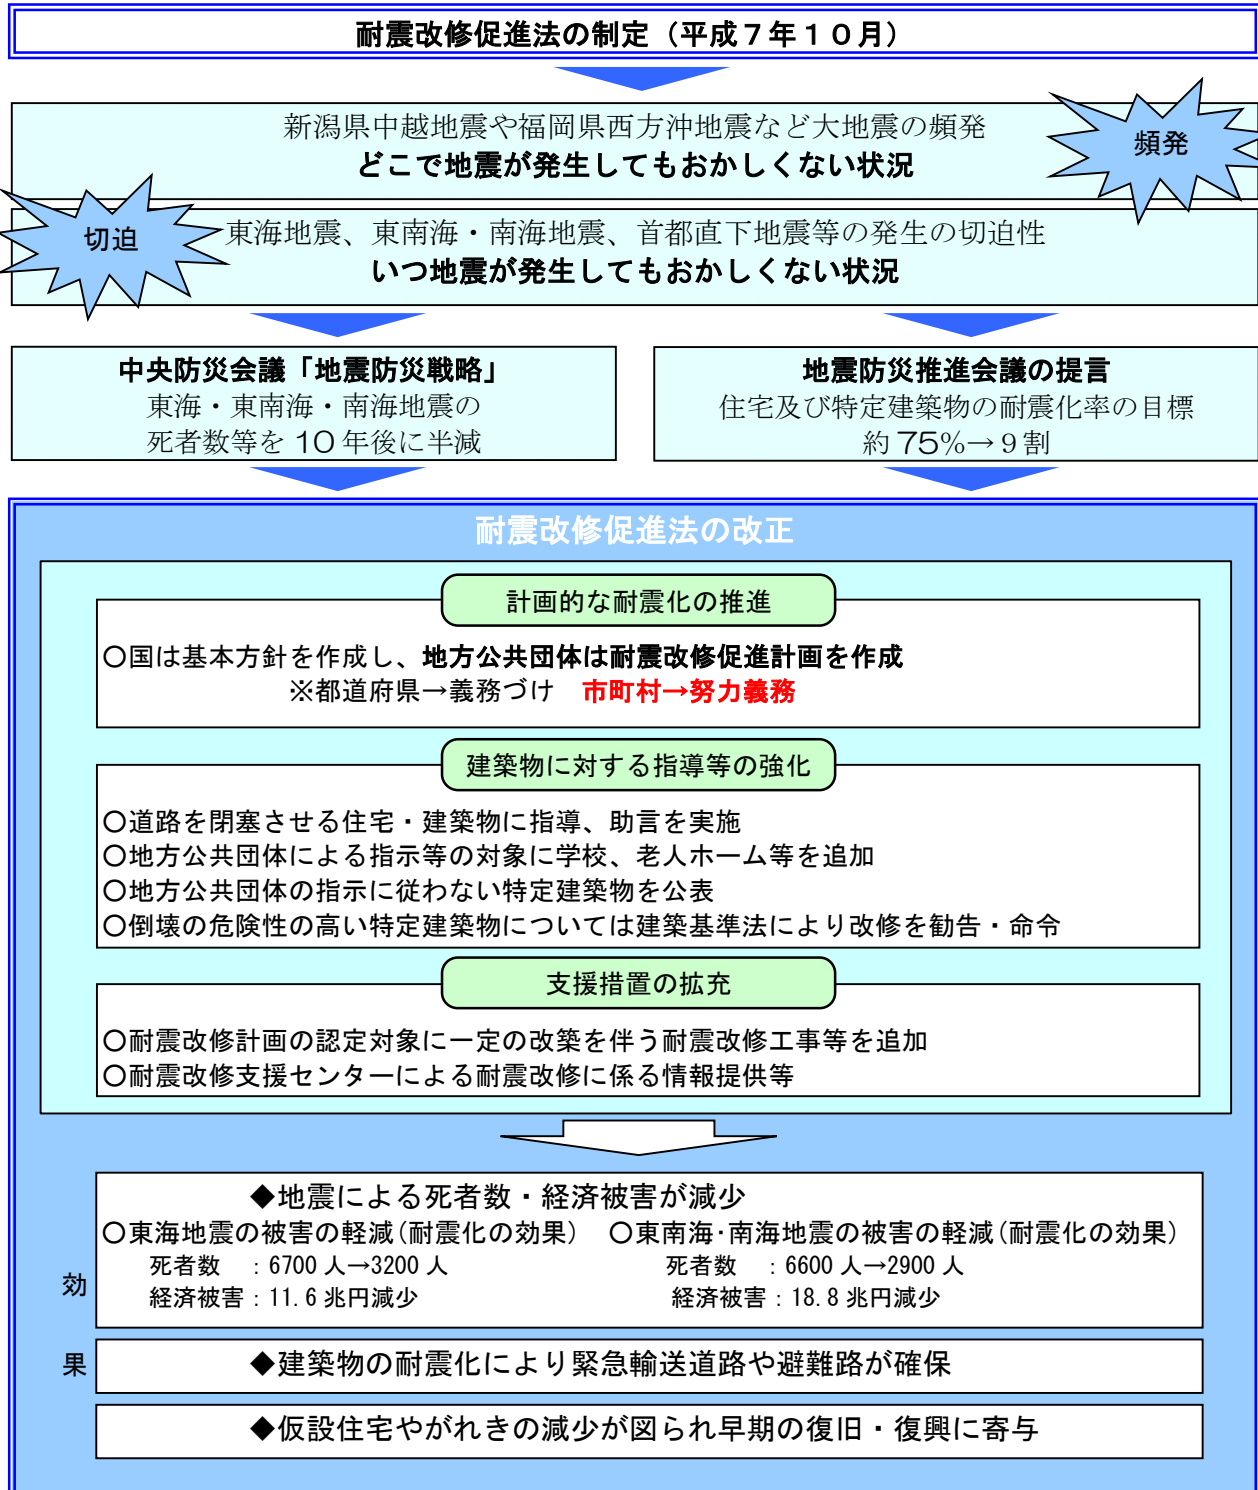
耐震改修促進法の制定（平成７年１０月）

新潟県中越地震や福岡県西方沖地震など大地震の頻発
どこで地震が発生してもおかしくない状況

頻発

切迫

東海地震、東南海・南海地震、首都直下地震等の発生の切迫性
いつ地震が発生してもおかしくない状況

中央防災会議「地震防災戦略」
東海・東南海・南海地震の
死者数等を１０年後に半減

地震防災推進会議の提言
住宅及び特定建築物の耐震化率の目標
約７５%→９割

耐震改修促進法の改正

計画的な耐震化の推進

○国は基本方針を作成し、地方公共団体は耐震改修促進計画を作成
※都道府県→義務づけ　市町村→努力義務

建築物に対する指導等の強化

○道路を閉塞させる住宅・建築物に指導、助言を実施
○地方公共団体による指示等の対象に学校、老人ホーム等を追加
○地方公共団体の指示に従わない特定建築物を公表
○倒壊の危険性の高い特定建築物については建築基準法により改修を勧告・命令

支援措置の拡充

○耐震改修計画の認定対象に一定の改築を伴う耐震改修工事等を追加
○耐震改修支援センターによる耐震改修に係る情報提供等

効
果

◆地震による死者数・経済被害が減少
○東海地震の被害の軽減（耐震化の効果）
死者数　：6700人→3200人
経済被害：11.6兆円減少
○東南海・南海地震の被害の軽減（耐震化の効果）
死者数　：6600人→2900人
経済被害：18.8兆円減少

◆建築物の耐震化により緊急輸送道路や避難路が確保

◆仮設住宅やがれきの減少が図られ早期の復旧・復興に寄与